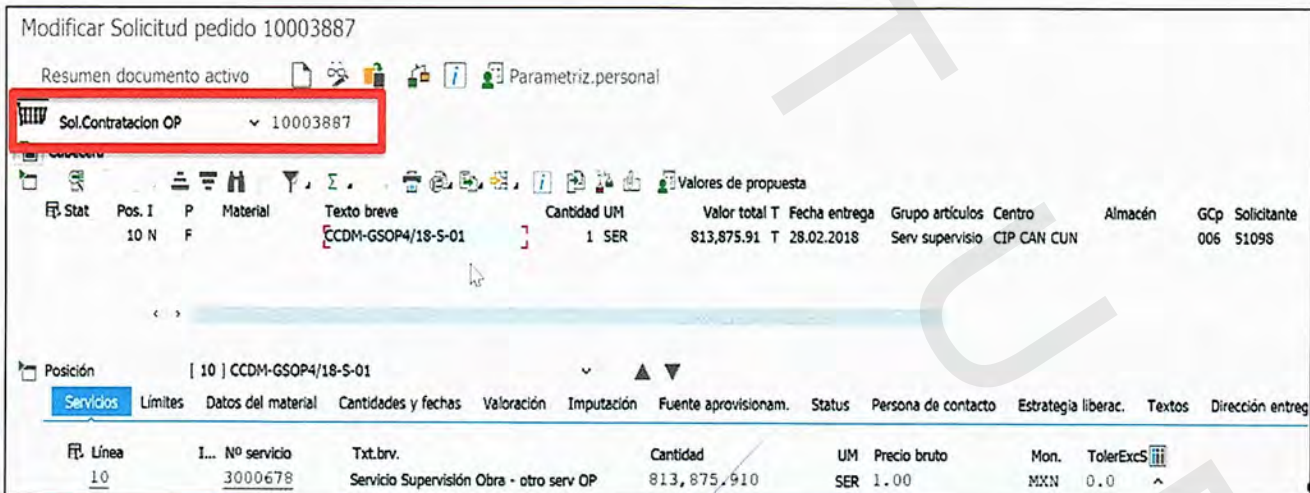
Modificar Solicitud pedido 10003887

Resumen documento activo Parametriz.personal

Sol.Contratacion OP 10003887

Cabecera

Valores de propuesta

| Stat | Pos. I | P | Material | Texto breve | Cantidad | UM | Valor total | T | Fecha entrega | Grupo artículos | Centro | Almacén | GCp | Solicitante |
|---|---|---|---|---|---|---|---|---|---|---|---|---|---|---|
| | 10 N | F | | CCDM-GSOP4/18-S-01 | 1 | SER | 813,875.91 | T | 28.02.2018 | Serv supervisio | CIP CAN CUN | | 006 | 51098 |

Posición [ 10 ] CCDM-GSOP4/18-S-01

Servicios Límites Datos del material Cantidades y fechas Valoración Imputación Fuente aprovisionam. Status Persona de contacto Estrategia liberac. Textos Dirección entreg

| Línea | I... | Nº servicio | Txt.brv. | Cantidad | UM | Precio bruto | Mon. | TolerExcS |
|---|---|---|---|---|---|---|---|---|
| 10 | | 3000678 | Servicio Supervisión Obra - otro serv OP | 813,875.910 | SER | 1.00 | MXN | 0.0 |